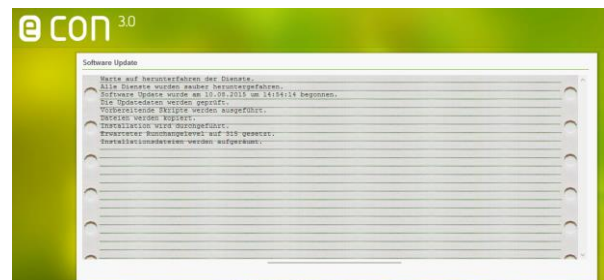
e con 3.0

Software Update

Warte auf herunterfahren der Dienste.
Alle Dienste wurden sauber heruntergefahren.
Software Update wurde am 10.08.2015 um 14:54:14 begonnen.
Die Updatedaten werden geprüft.
Vorbereitende Skripte werden ausgeführt.
Dateien werden kopiert.
Installation wird durchgeführt.
Erwarteter Runchangelevel auf 319 gesetzt.
Installationsdateien werden aufgeräumt.